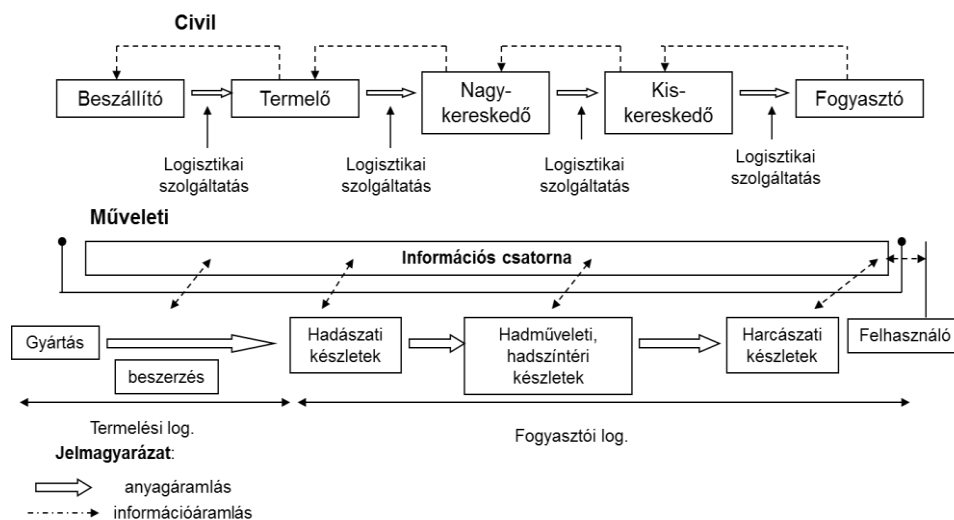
Civil

Beszállító

Termelő

Nagy-kereskedő

Kis-kereskedő

Fogyasztó

Logisztikai szolgáltatás

Logisztikai szolgáltatás

Logisztikai szolgáltatás

Logisztikai szolgáltatás

Műveleti

Információs csatorna

Gyártás

beszerzés

Hadászati készletek

Hadműveleti, hadszíntéri készletek

Harcászati készletek

Felhasználó

Termelési log.

Fogyasztói log.

Jelmagyarázat:

anyagáramlás

információáramlás